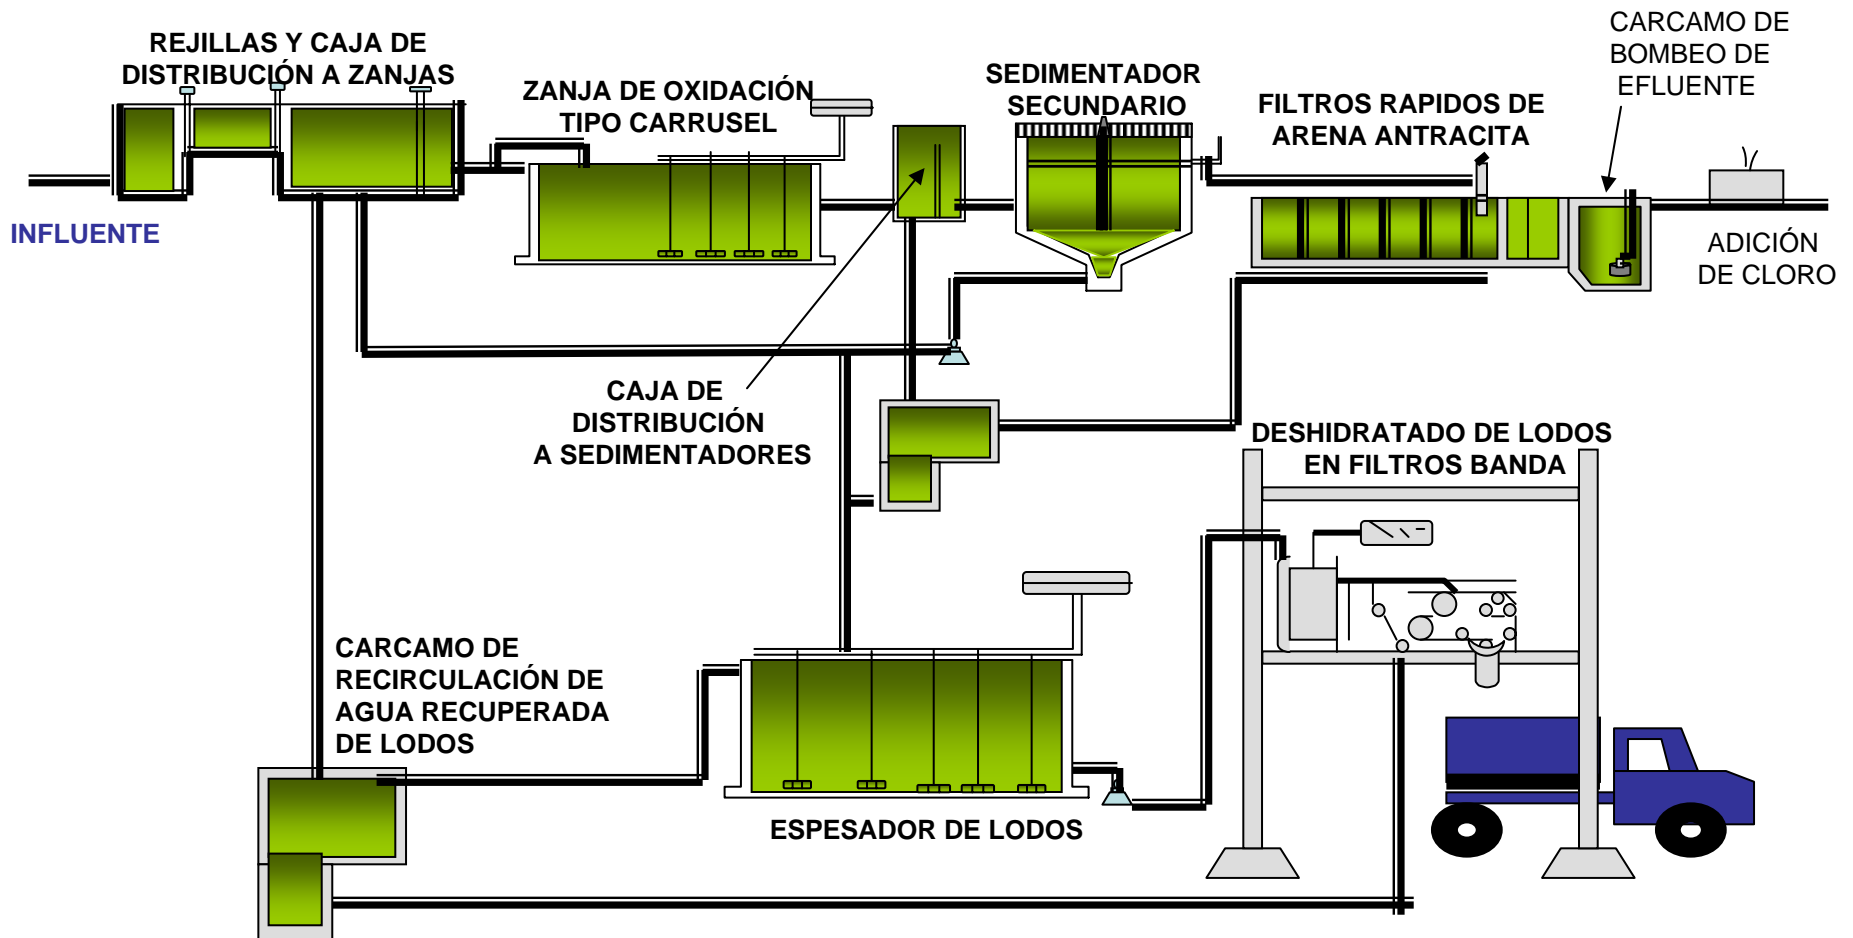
REJILLAS Y CAJA DE DISTRIBUCIÓN A ZANJAS

ZANJA DE OXIDACIÓN TIPO CARRUSEL

SEDIMENTADOR SECUNDARIO

FILTROS RAPIDOS DE ARENA ANTRACITA

CARCAMO DE BOMBEO DE EFLUENTE

INFLUENTE

ADICIÓN DE CLORO

CAJA DE DISTRIBUCIÓN A SEDIMENTADORES

DESHIDRATADO DE LODOS EN FILTROS BANDA

CARCAMO DE RECIRCULACIÓN DE AGUA RECUPERADA DE LODOS

ESPESADOR DE LODOS